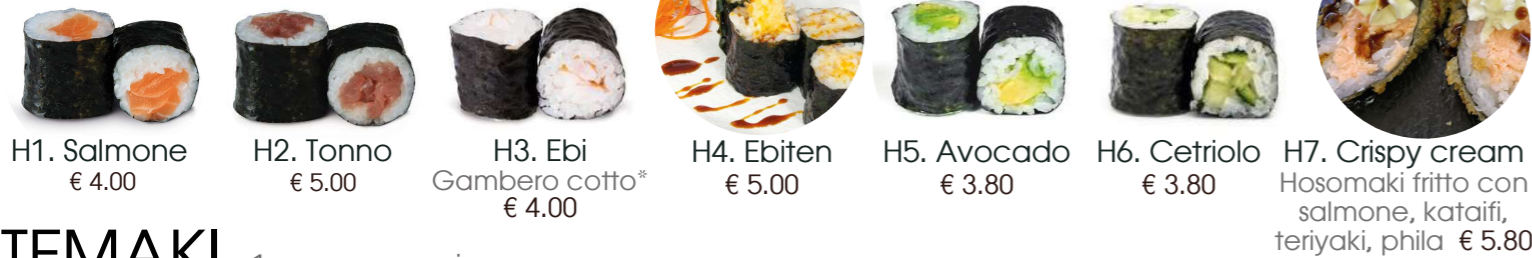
H1. Salmone
€ 4.00

H2. Tonno
€ 5.00

H3. Ebi
Gambero cotto*
€ 4.00

H4. Ebiten
€ 5.00

H5. Avocado
€ 3.80

H6. Cetriolo
€ 3.80

H7. Crispy cream
Hosomaki fritto con salmone, kataifi, teriyaki, phila € 5.80

TEMAKI